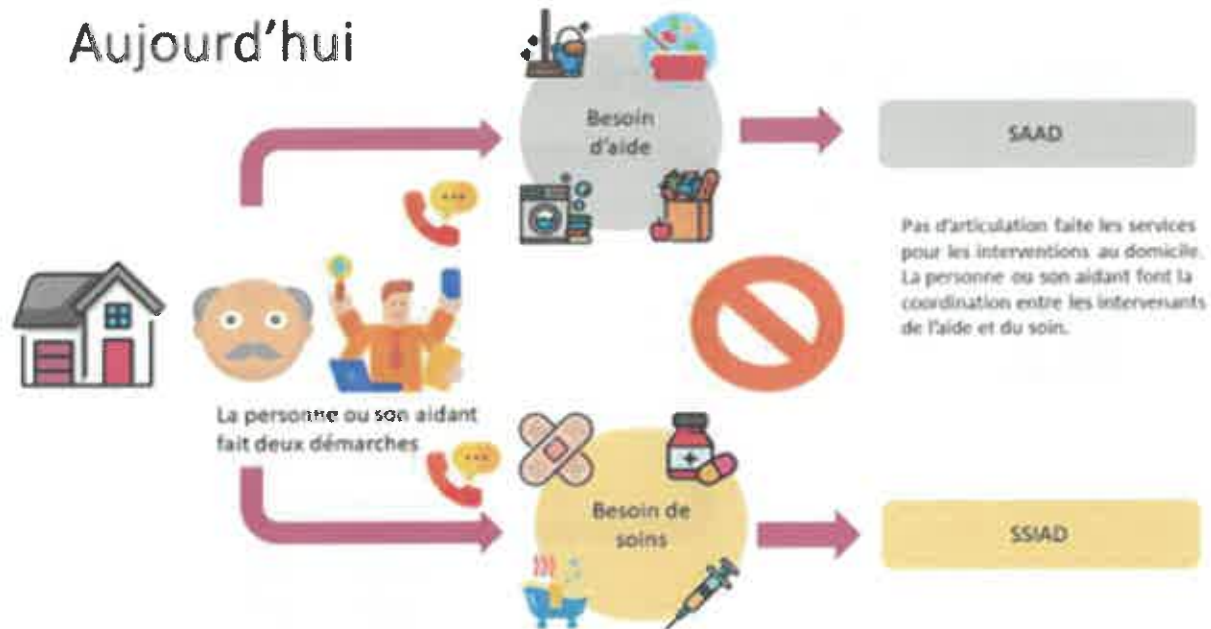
Aujourd'hui

Besoin d'aide

SAAD

Pas d'articulation faite les services pour les interventions au domicile. La personne ou son aidant font la coordination entre les intervenants de l'aide et du soin.

La personne ou son aidant fait deux démarches

Besoin de soins

SSIAD